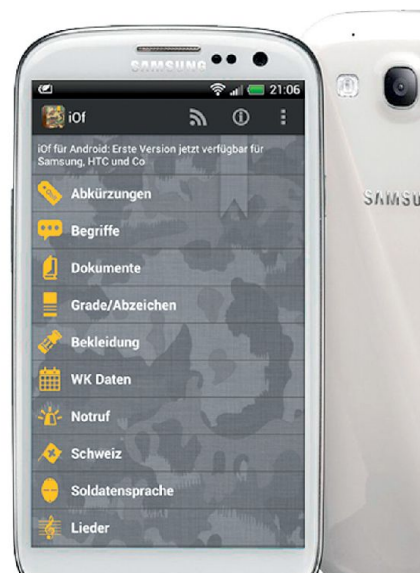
SAMSUNG

21:06

iOf

iOf für Android: Erste Version jetzt verfügbar für Samsung, HTC und Co

Abkürzungen

Begriffe

Dokumente

Grade/Abzeichen

Bekleidung

WK Daten

Notruf

Schweiz

Soldatensprache

Lieder

SAMSUN